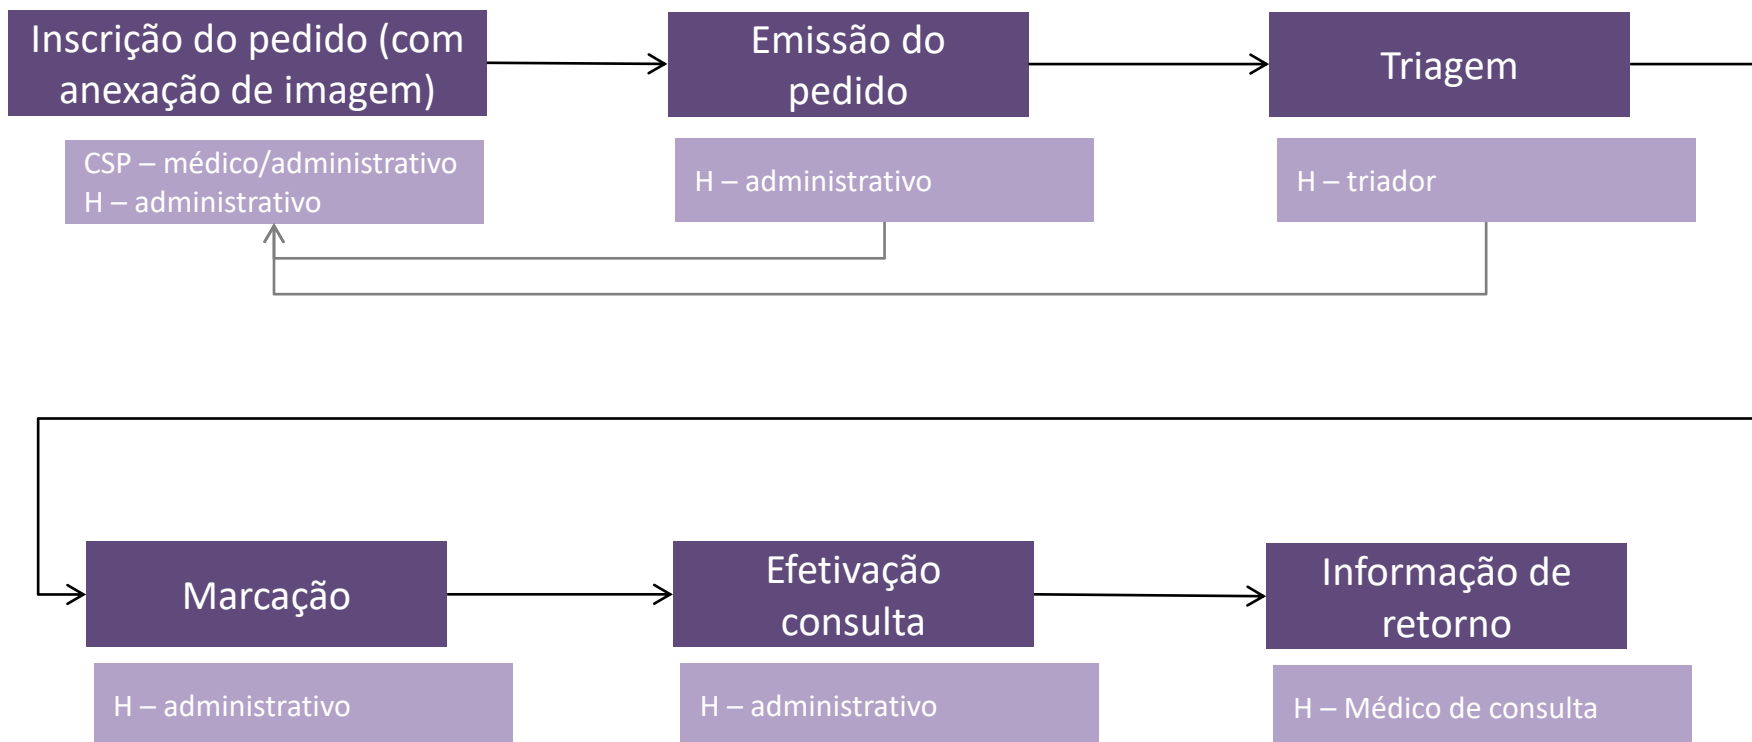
Inscrição do pedido (com anexação de imagem)

CSP – médico/administrativo
H – administrativo

Emissão do pedido

H – administrativo

Triagem

H – triador

Marcação

H – administrativo

Efetivação consulta

H – administrativo

Informação de retorno

H – Médico de consulta